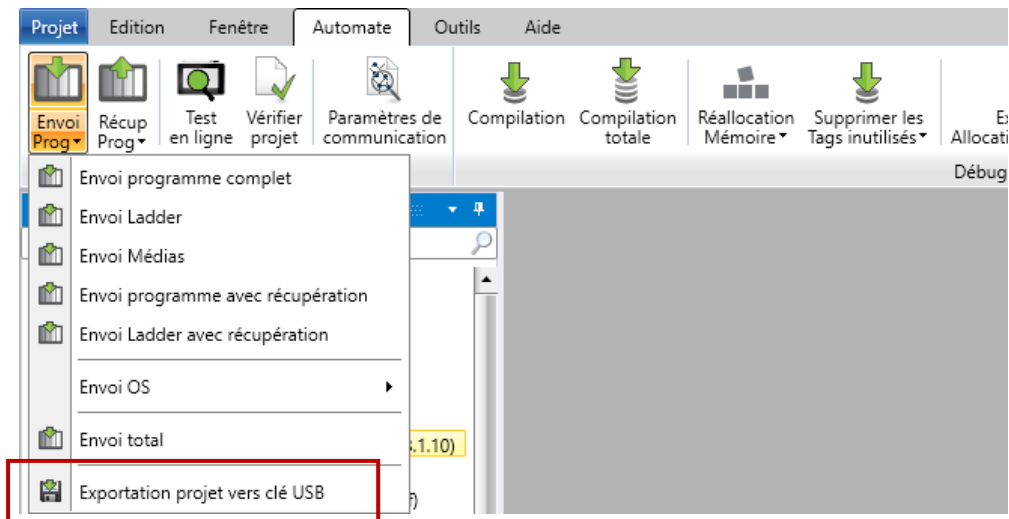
Projet Edition Fenêtre Automate Outils Aide

Envoi Prog

Récup Prog

Test en ligne

Vérifier projet

Paramètres de communication

Compilation

Compilation totale

Réallocation Mémoire

Supprimer les Tags inutilisés

Ex Allocati

Débug

Envoi programme complet

Envoi Ladder

Envoi Médias

Envoi programme avec récupération

Envoi Ladder avec récupération

Envoi OS

Envoi total

Exportation projet vers clé USB

.1.10)